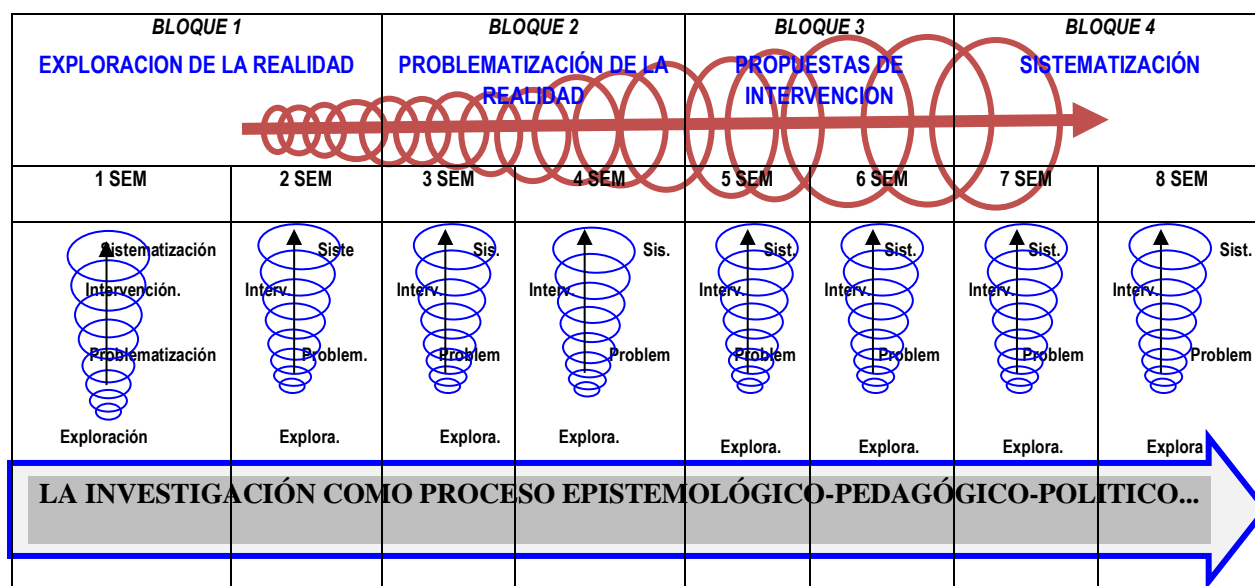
| BLOQUE 1 EXPLORACION DE LA REALIDAD | | BLOQUE 2 PROBLEMATIZACIÓN DE LA REALIDAD | | BLOQUE 3 PROPUESTAS DE INTERVENCION | | BLOQUE 4 SISTEMATIZACIÓN | |
|---|---|---|---|---|---|---|---|
| 1 SEM | 2 SEM | 3 SEM | 4 SEM | 5 SEM | 6 SEM | 7 SEM | 8 SEM |
| Sistematización Intervención. Problematización Exploración | Siste Interv. Problem. Explora. | Sis. Interv. Problem Explora. | Sis. Interv. Problem Explora. | Sist. Interv. Problem Explora. | Sist. Interv. Problem Explora. | Sist. Interv. Problem Explora. | Sist. Interv. Problem Explora |

LA INVESTIGACIÓN COMO PROCESO EPISTEMOLÓGICO-PEDAGÓGICO-POLITICO...